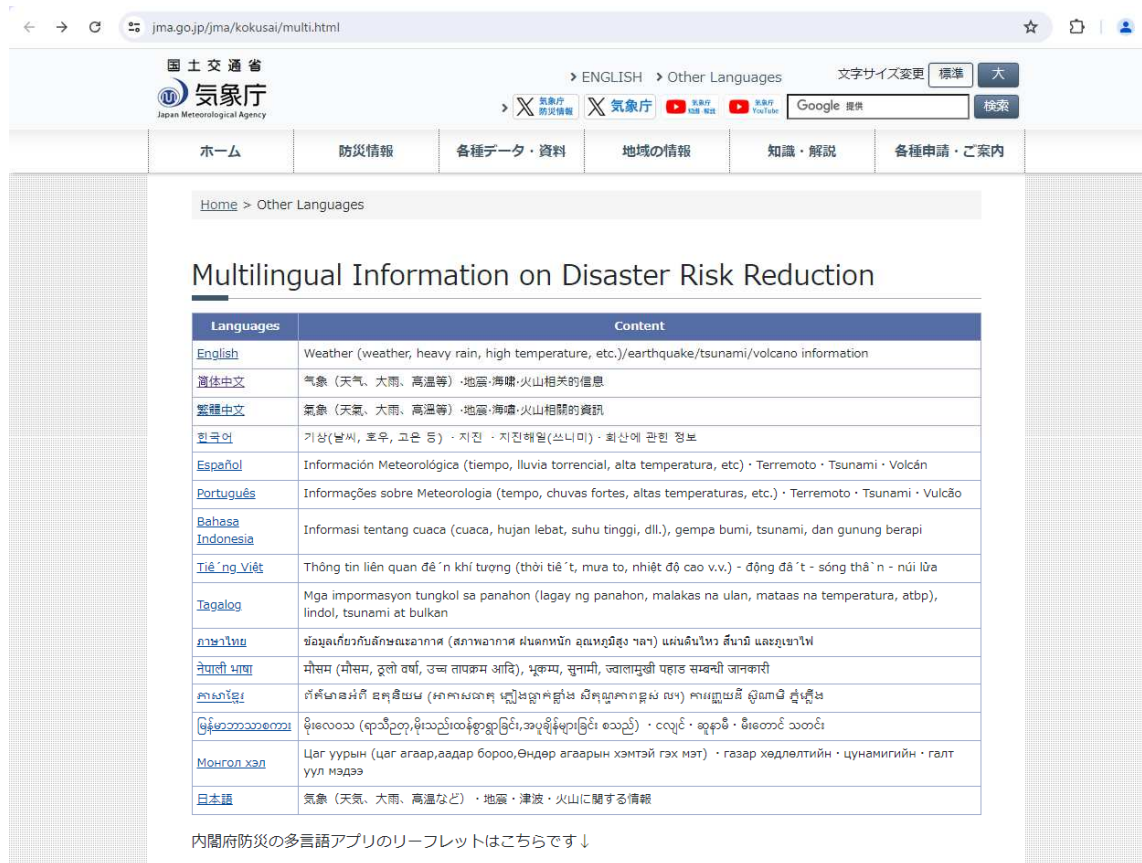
jma.go.jp/jma/kokusai/multi.html

国土交通省
気象庁
Japan Meteorological Agency

> ENGLISH > Other Languages

文字サイズ変更 標準 大

> 気象庁 防災情報 気象庁 気象庁 知識・解説 気象庁 YouTube

Google 提供 検索

ホーム 防災情報 各種データ・資料 地域の情報 知識・解説 各種申請・ご案内

Home > Other Languages

Multilingual Information on Disaster Risk Reduction

| Languages | Content |
|---|---|
| English | Weather (weather, heavy rain, high temperature, etc.)/earthquake/tsunami/volcano information |
| 简体中文 | 气象（天气、大雨、高温等）·地震·海啸·火山相关的信息 |
| 繁體中文 | 氣象（天氣、大雨、高溫等）·地震·海嘯·火山相關的資訊 |
| 한국어 | 기상(날씨, 호우, 고온 등) · 지진 · 지진해일(쓰나미) · 화산에 관한 정보 |
| Español | Información Meteorológica (tiempo, lluvia torrencial, alta temperatura, etc) · Terremoto · Tsunami · Volcán |
| Português | Informações sobre Meteorologia (tempo, chuvas fortes, altas temperaturas, etc.) · Terremoto · Tsunami · Vulcão |
| Bahasa Indonesia | Informasi tentang cuaca (cuaca, hujan lebat, suhu tinggi, dll.), gempa bumi, tsunami, dan gunung berapi |
| Tiếng Việt | Thông tin liên quan đến khí tượng (thời tiết, mưa to, nhiệt độ cao v.v.) - động đất - sóng thần - núi lửa |
| Tagalog | Mga impormasyon tungkol sa panahon (lagay ng panahon, malakas na ulan, mataas na temperatura, atbp), lindol, tsunami at bulkan |
| ภาษาไทย | ข้อมูลเกี่ยวกับลักษณะอากาศ (สภาพอากาศ ฝนตกหนัก อุณหภูมิสูง ฯลฯ) แผ่นดินไหว สึนามิ และภูเขาไฟ |
| नेपाली भाषा | मौसम (मौसम, ठूलो वर्षा, उच्च तापक्रम आदि), भूकम्प, सुनामी, ज्वालामुखी पहाड सम्बन्धी जानकारी |
| ភាសាខ្មែរ | ព័ត៌មានអំពី ឧតុនិយម (អាកាសធាតុ ភ្លៀងធ្លាក់ខ្លាំង សីតុណ្ហភាពខ្ពស់ ល។)ការរញ្ជួយដី ស៊ូណាមិ ភ្នំភ្លើង |
| မြန်မာဘာသာစကား | မိုးလေဝသ (ရာသီဥတု,မိုးသည်းထန်စွာရွာခြင်း,အပူချိန်များခြင်း စသည်) · ငလျင် · ဆူနာမီ · မီးတောင် သတင်း |
| Монгол хэл | Цаг уурын (цаг агаар,аадар бороо,Өндөр агаарын хэмтэй гэх мэт) · газар хөдлөлтийн · цунамигийн · галт уул мэдээ |
| 日本語 | 気象（天気、大雨、高温など）・地震・津波・火山に関する情報 |

内閣府防災の多言語アプリのリーフレットはこちらです↓